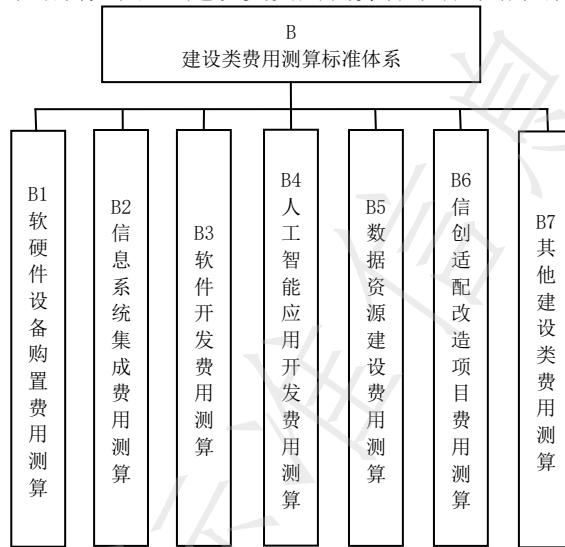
B
建设类费用测算标准体系

B1 软硬件设备购置费用测算

B2 信息系统集成费用测算

B3 软件开发费用测算

B4 人工智能应用开发费用测算

B5 数据资源建设费用测算

B6 信创适配改造项目费用测算

B7 其他建设类费用测算